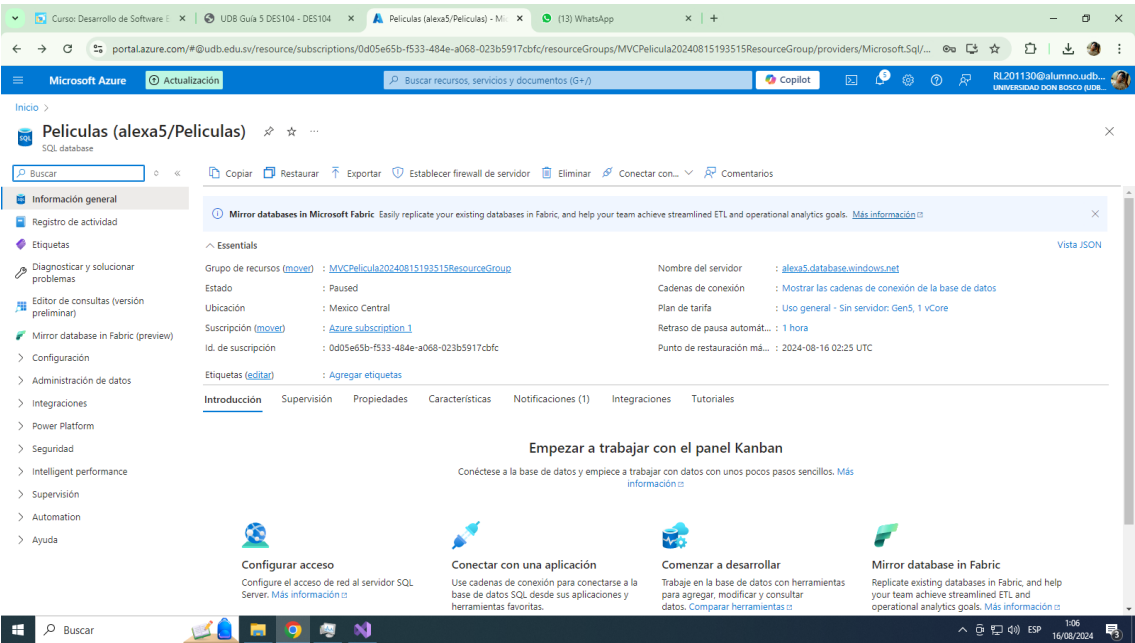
Curso: Desarrollo de Software
UDB Guía 5 DES104 - DES104
Peliculas (alexa5/Peliculas) - Mi
(13) WhatsApp

portal.azure.com/#@udb.edu.sv/resource/subscriptions/0d05e65b-f533-484e-a068-023b5917cbfc/resourceGroups/MVCPelicula20240815193515ResourceGroup/providers/Microsoft.Sql/...

Microsoft Azure
Actualización
Buscar recursos, servicios y documentos (G+/)
Copilot
RL201130@alumno.udb...
UNIVERSIDAD DON BOSCO (UDB...

Inicio >

Peliculas (alexa5/Peliculas)
SQL database

Buscar
Información general
Registro de actividad
Etiquetas
Diagnosticar y solucionar problemas
Editor de consultas (versión preliminar)
Mirror database in Fabric (preview)
Configuración
Administración de datos
Integraciones
Power Platform
Seguridad
Intelligent performance
Supervisión
Automation
Ayuda

Copiar
Restaurar
Exportar
Establecer firewall de servidor
Eliminar
Conectar con...
Comentarios

Mirror databases in Microsoft Fabric Easily replicate your existing databases in Fabric, and help your team achieve streamlined ETL and operational analytics goals. Más información

Essentials
Vista JSON

Grupo de recursos (mover) : MVCPelicula20240815193515ResourceGroup
Estado : Paused
Ubicación : Mexico Central
Suscripción (mover) : Azure subscription 1
Id. de suscripción : 0d05e65b-f533-484e-a068-023b5917cbfc
Etiquetas (editar) : Agregar etiquetas

Nombre del servidor : alexa5.database.windows.net
Cadenas de conexión : Mostrar las cadenas de conexión de la base de datos
Plan de tarifa : Uso general - Sin servidor: Gen5, 1 vCore
Retraso de pausa automát... : 1 hora
Punto de restauración má... : 2024-08-16 02:25 UTC

Introducción
Supervisión
Propiedades
Características
Notificaciones (1)
Integraciones
Tutoriales

Empezar a trabajar con el panel Kanban
Conéctese a la base de datos y empiece a trabajar con datos con unos pocos pasos sencillos. Más información

Configurar acceso
Configure el acceso de red al servidor SQL Server. Más información

Conectar con una aplicación
Use cadenas de conexión para conectarse a la base de datos SQL desde sus aplicaciones y herramientas favoritas.

Comenzar a desarrollar
Trabaje en la base de datos con herramientas para agregar, modificar y consultar datos. Comparar herramientas

Mirror database in Fabric
Replicate existing databases in Fabric, and help your team achieve streamlined ETL and operational analytics goals. Más información

Buscar
ESP
1:06
16/08/2024